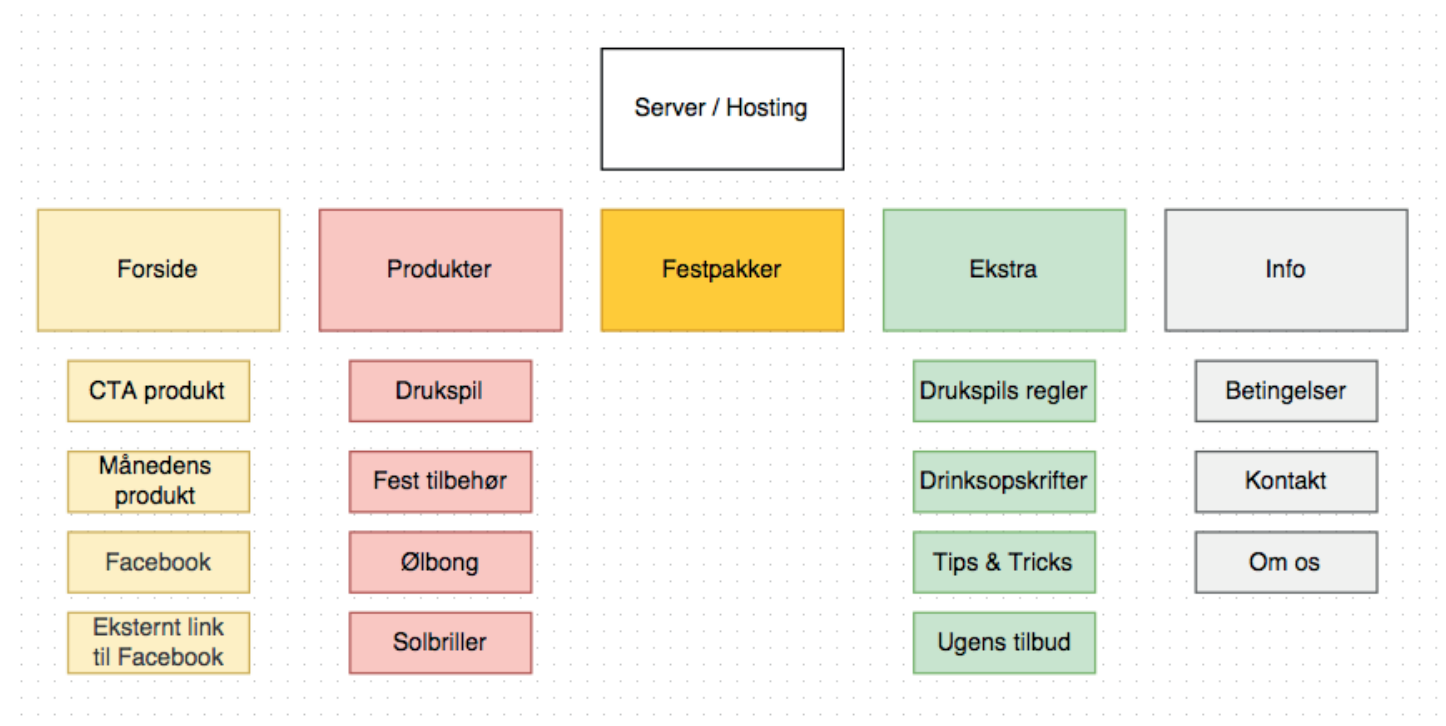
Server / Hosting

Forside

CTA produkt

Månedens produkt

Facebook

Eksternt link til Facebook

Produkter

Drukspil

Fest tilbehør

Ølbong

Solbriller

Festpakker

Ekstra

Drukspils regler

Drinksopskrifter

Tips & Tricks

Ugens tilbud

Info

Betingelser

Kontakt

Om os